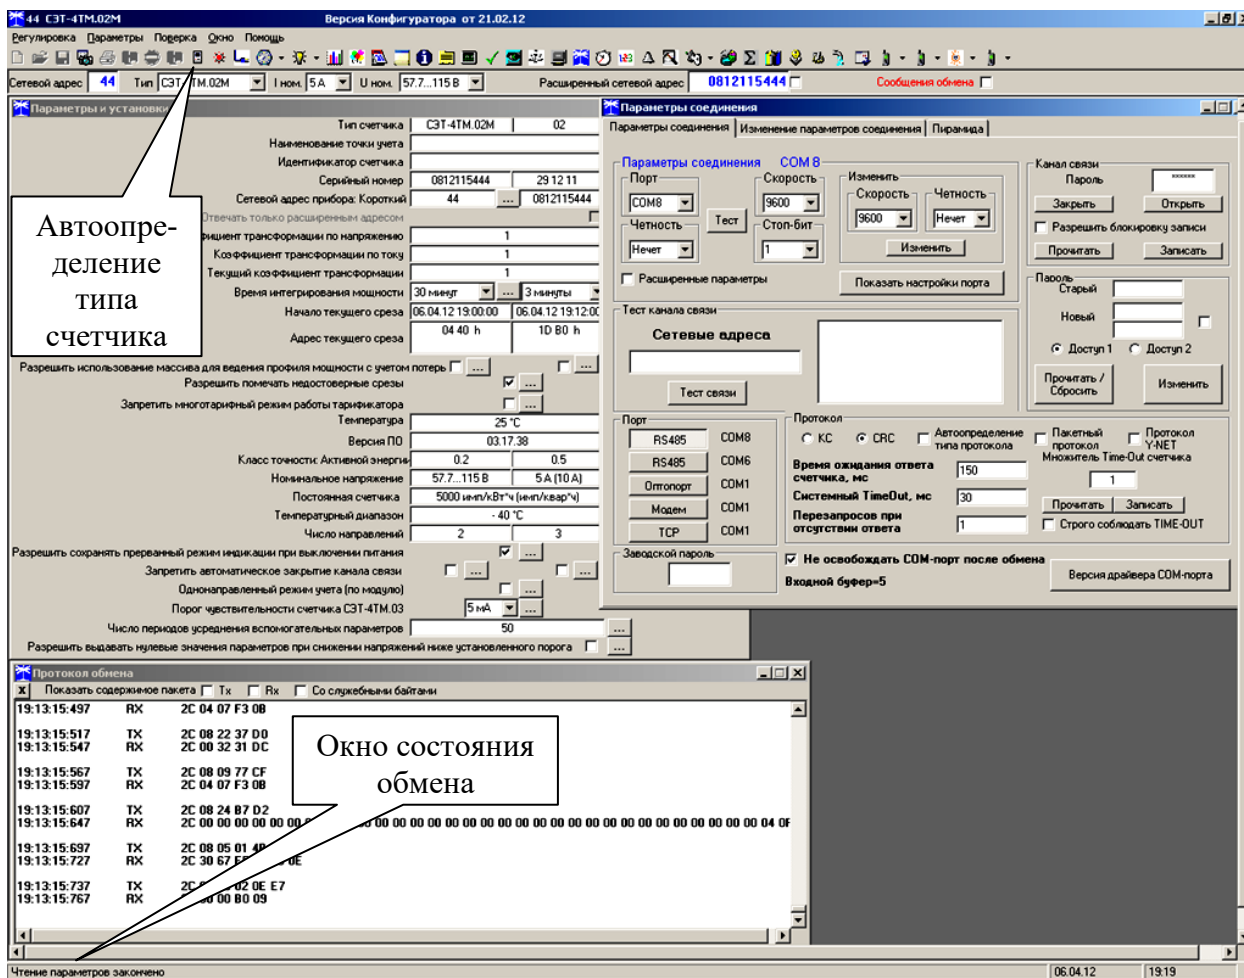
44 СЭТ-4ТМ.02М Версия Конфигуратора от 21.02.12

Регулировка Параметры Поверка Окно Помощь

Сетевой адрес 44 Тип СЭТ-4ТМ.02М I ном. 5 А U ном. 57.7...115 В Расширенный сетевой адрес 0812115444 Сообщения обмена

Параметры и установки

Тип счетчика СЭТ-4ТМ.02М 02
Наименование точки учета
Идентификатор счетчика
Серийный номер 0812115444 29 12 11
Сетевой адрес прибора: Короткий 44 ... 0812115444
Отвечать только расширенным адресом
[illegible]фициент трансформации по напряжению 1
Коэффициент трансформации по току 1
Текущий коэффициент трансформации 1
Время интегрирования мощности 30 минут ... 3 минуты
Начало текущего среза 06.04.12 19:00:00 06.04.12 19:12:00
Адрес текущего среза 04 40 h 1D B0 h
Разрешить использование массива для ведения профиля мощности с учетом потерь ...
Разрешить помечать недостоверные срезы ...
Запретить многотарифный режим работы тарификатора ...
Температура 25 °С
Версия ПО 03.17.38
Класс точности: Активной энергии 0.2 0.5
Номинальное напряжение 57.7...115 В 5 А (10 А)
Постоянная счетчика 5000 имп/кВт*ч (имп/квар*ч)
Температурный диапазон - 40 °С
Число направлений 2 3
Разрешить сохранять прерванный режим индикации при выключении питания ...
Запретить автоматическое закрытие канала связи ...
Однонаправленный режим учета (по модулю) ...
Порог чувствительности счетчика СЭТ-4ТМ.03 5 мА ...
Число периодов усреднения вспомогательных параметров 50 ...
Разрешить выдавать нулевые значения параметров при снижении напряжений ниже установленного порога ...

Автоопределение типа счетчика

Параметры соединения

Параметры соединения | Изменение параметров соединения | Пирамида

Параметры соединения COM 8
Порт COM8
Скорость 9600
Четность Нечет
Тест
Стоп-бит 1
Изменить
Скорость 9600
Четность Нечет
Изменить
Расширенные параметры
Показать настройки порта

Канал связи
Пароль ******
Закрыть Открыть
Разрешить блокировку записи
Прочитать Записать

Пароль
Старый
Новый
Доступ 1 Доступ 2
Прочитать / Сбросить
Изменить

Тест канала связи
Сетевые адреса
Тест связи

Порт
RS485 COM8
RS485 COM6
Оптопорт COM1
Модем COM1
TCP COM1

Протокол
КС CRC
Автоопределение типа протокола
Пакетный протокол
Протокол Y-NET
Множитель Time-Out счетчика 1
Время ожидания ответа счетчика, мс 150
Системный TimeOut, мс 30
Перезапросов при отсутствии ответа 1
Прочитать Записать
Строго соблюдать TIME-OUT

Заводской пароль
Не освобождать COM-порт после обмена
Входной буфер=5
Версия драйвера COM-порта

Протокол обмена
Показать содержимое пакета Tx Rx Со служебными байтами

19:13:15:497 RX 2C 04 07 F3 0B
19:13:15:517 TX 2C 08 22 37 D0
19:13:15:547 RX 2C 00 32 31 DC
19:13:15:567 TX 2C 08 09 77 CF
19:13:15:597 RX 2C 04 07 F3 0B
19:13:15:607 TX 2C 08 24 B7 D2
19:13:15:647 RX 2C 00 00 00 00 00 00 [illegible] 00 00 00 00 00 00 00 00 00 00 00 00 00 00 00 00 00 00 00 00 00 00 00 00 00 00 00 00 04 0F
19:13:15:697 TX 2C 08 05 01 4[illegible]
19:13:15:727 RX 2C 30 67 F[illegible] 0E
19:13:15:737 TX 2C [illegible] 02 0E E7
19:13:15:767 RX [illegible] 00 B0 09

Окно состояния обмена

Чтение параметров закончено 06.04.12 19:19